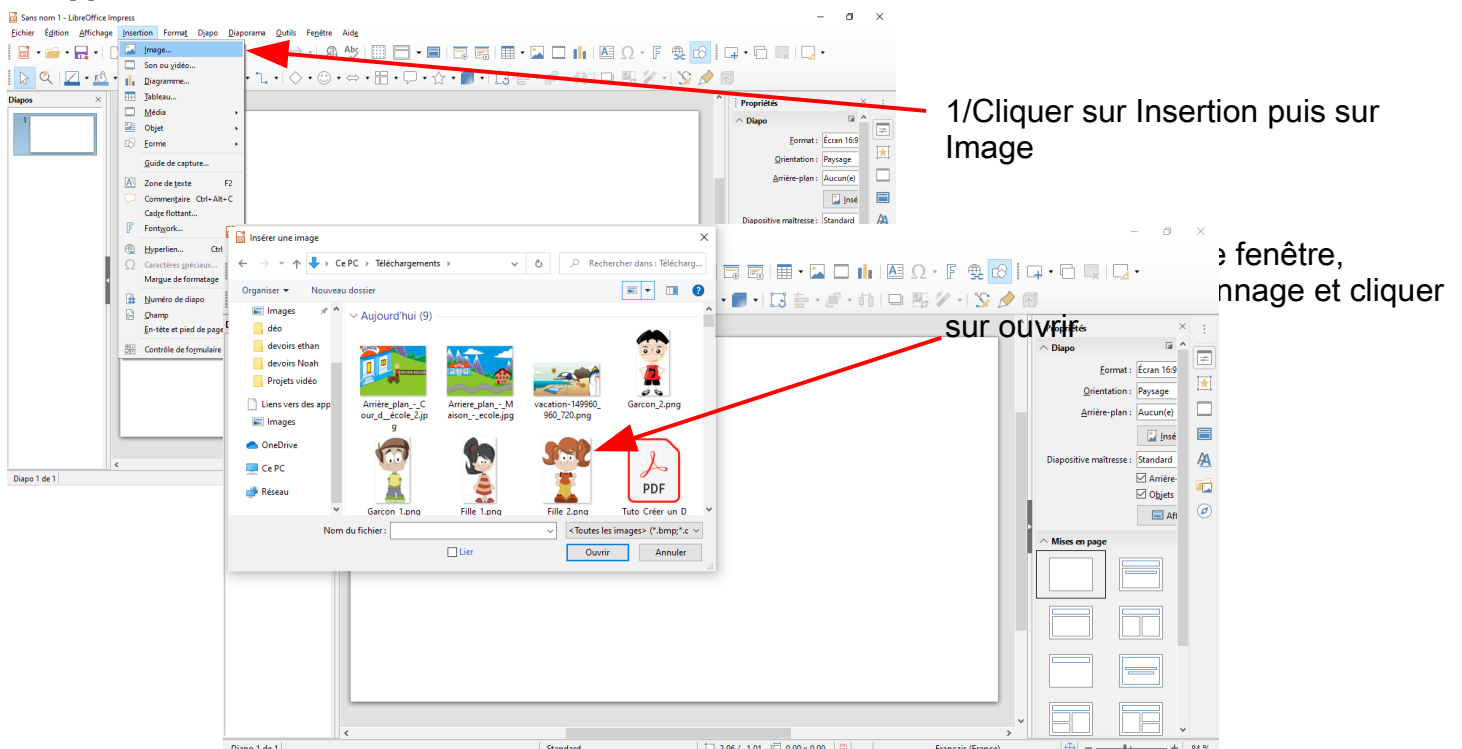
Sans nom 1 - LibreOffice Impress

Fichier Édition Affichage Insertion Format Diapo Diaporama Outils Fenêtre Aide

Image...
Son ou vidéo...
Diagramme...
Tableau...
Média
Objet
Forme
Guide de capture...
Zone de texte F2
Commentaire Ctrl+Alt+C
Cadre flottant...
Fontwork...
Hyperlien... Ctrl
Caractères spéciaux...
Marque de formatage
Numéro de diapo
Champ
En-tête et pied de page
Contrôle de formulaire

Diapos

Diapo 1 de 1

Propriétés
Diapo
Format : Écran 16:9
Orientation : Paysage
Arrière-plan : Aucun(e)
Insé
Diapositive maîtresse : Standard

1/Cliquer sur Insertion puis sur Image

Insérer une image
Ce PC > Téléchargements >
Rechercher dans : Télécharg...
Organiser Nouveau dossier
Images
déo
devoirs ethan
devoirs Noah
Projets vidéo
Liens vers des app
Images
OneDrive
Ce PC
Réseau
Aujourd'hui (9)
Arrière_plan_-_Cour_d_école_2.jpg
Arriere_plan_-_Maison_-_ecole.jpg
vacation-149960_960_720.png
Garcon_2.png
Garcon_1.png
Fille_1.png
Fille_2.png
PDF
Tuto_Créer_un_D
Nom du fichier :
<Toutes les images> (*.bmp;*.c
Lier
Ouvrir
Annuler

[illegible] fenêtre, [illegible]nnage et cliquer sur ouvrir

Propriétés
Diapo
Format : Écran 16:9
Orientation : Paysage
Arrière-plan : Aucun(e)
Insé
Diapositive maîtresse : Standard
Arrière-
Objets
Aff
Mises en page

Diapo 1 de 1
Standard
Français (France)
84 %